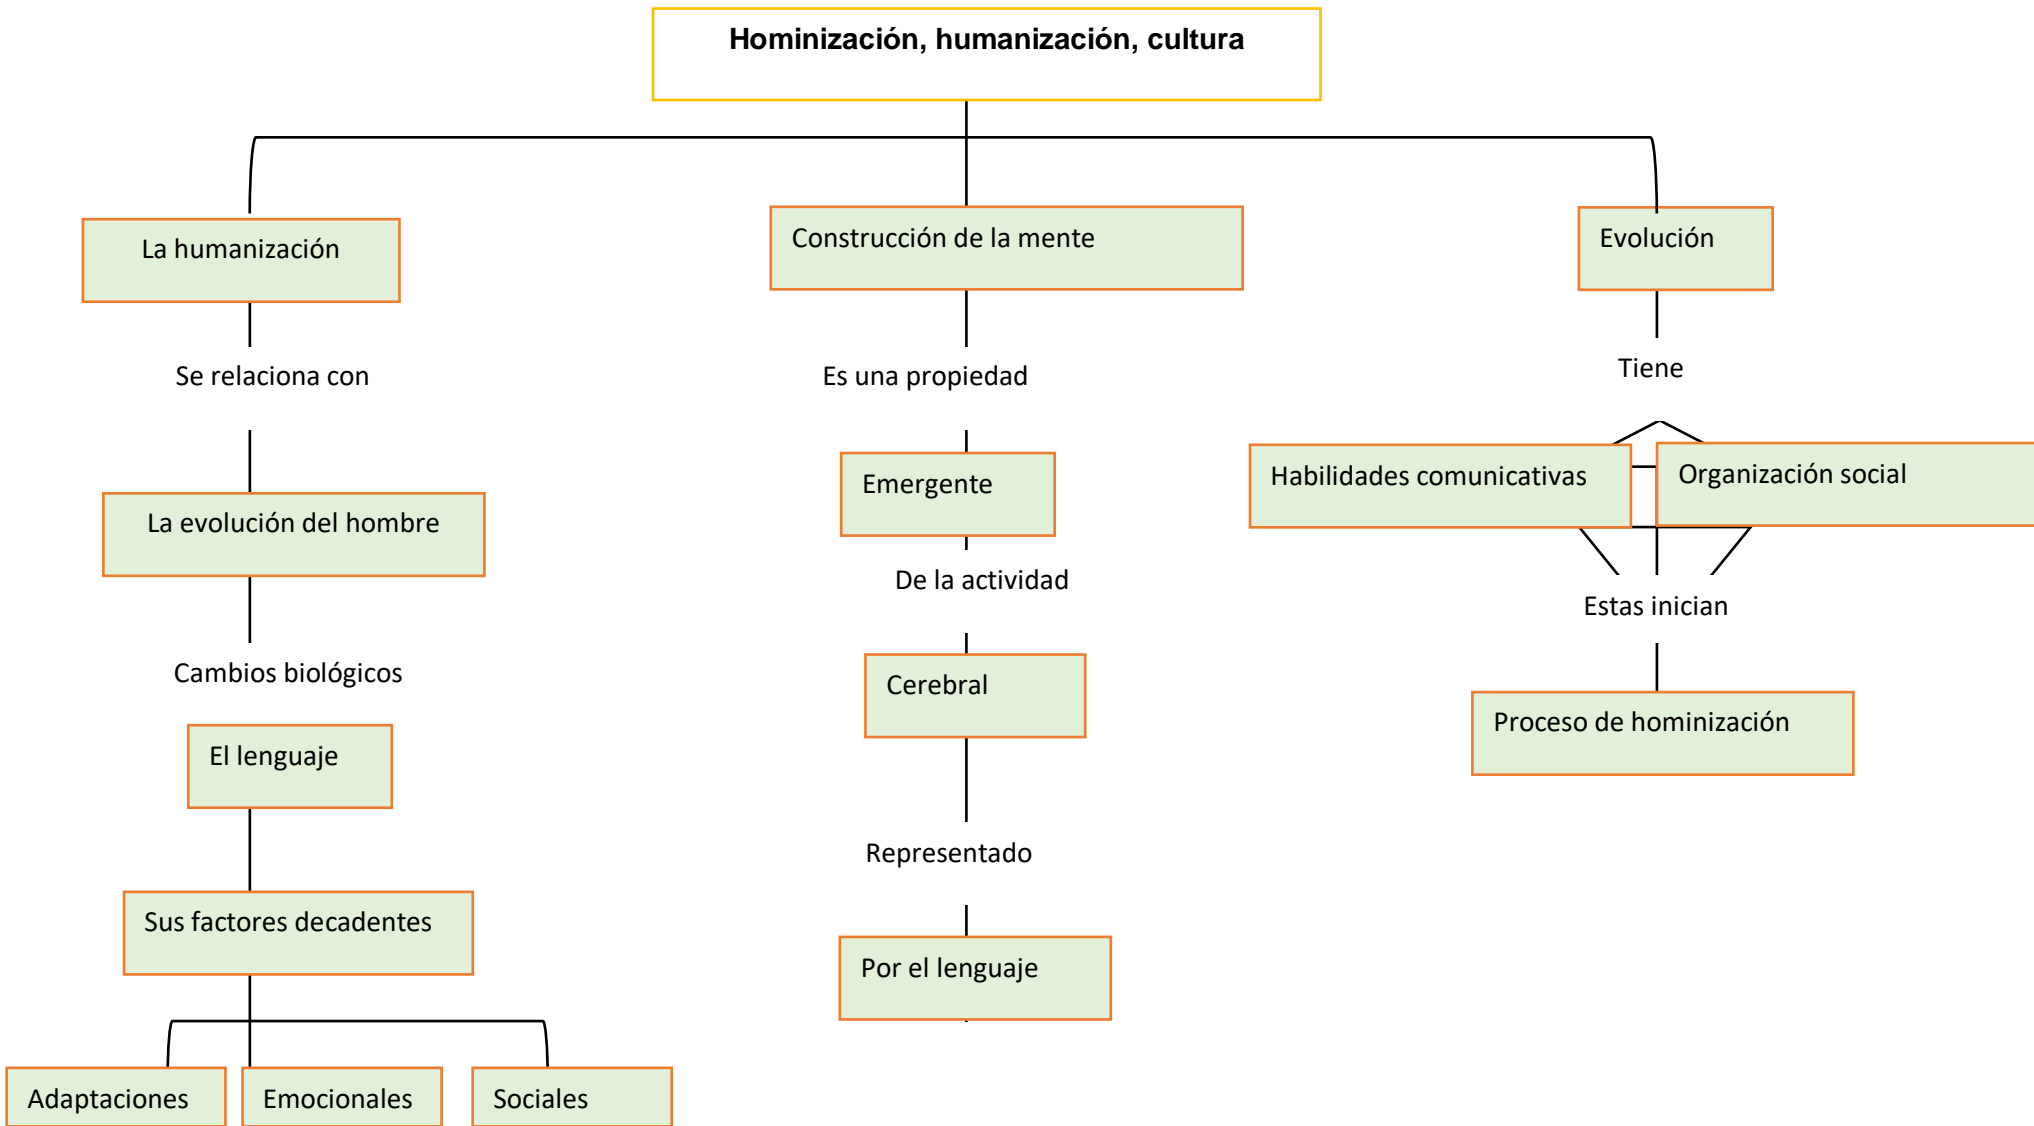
Hominización, humanización, cultura

La humanización

Se relaciona con

La evolución del hombre

Cambios biológicos

El lenguaje

Sus factores decadentes

Adaptaciones

Emocionales

Sociales

Construcción de la mente

Es una propiedad

Emergente

De la actividad

Cerebral

Representado

Por el lenguaje

Evolución

Tiene

Habilidades comunicativas

Organización social

Estas inician

Proceso de hominización